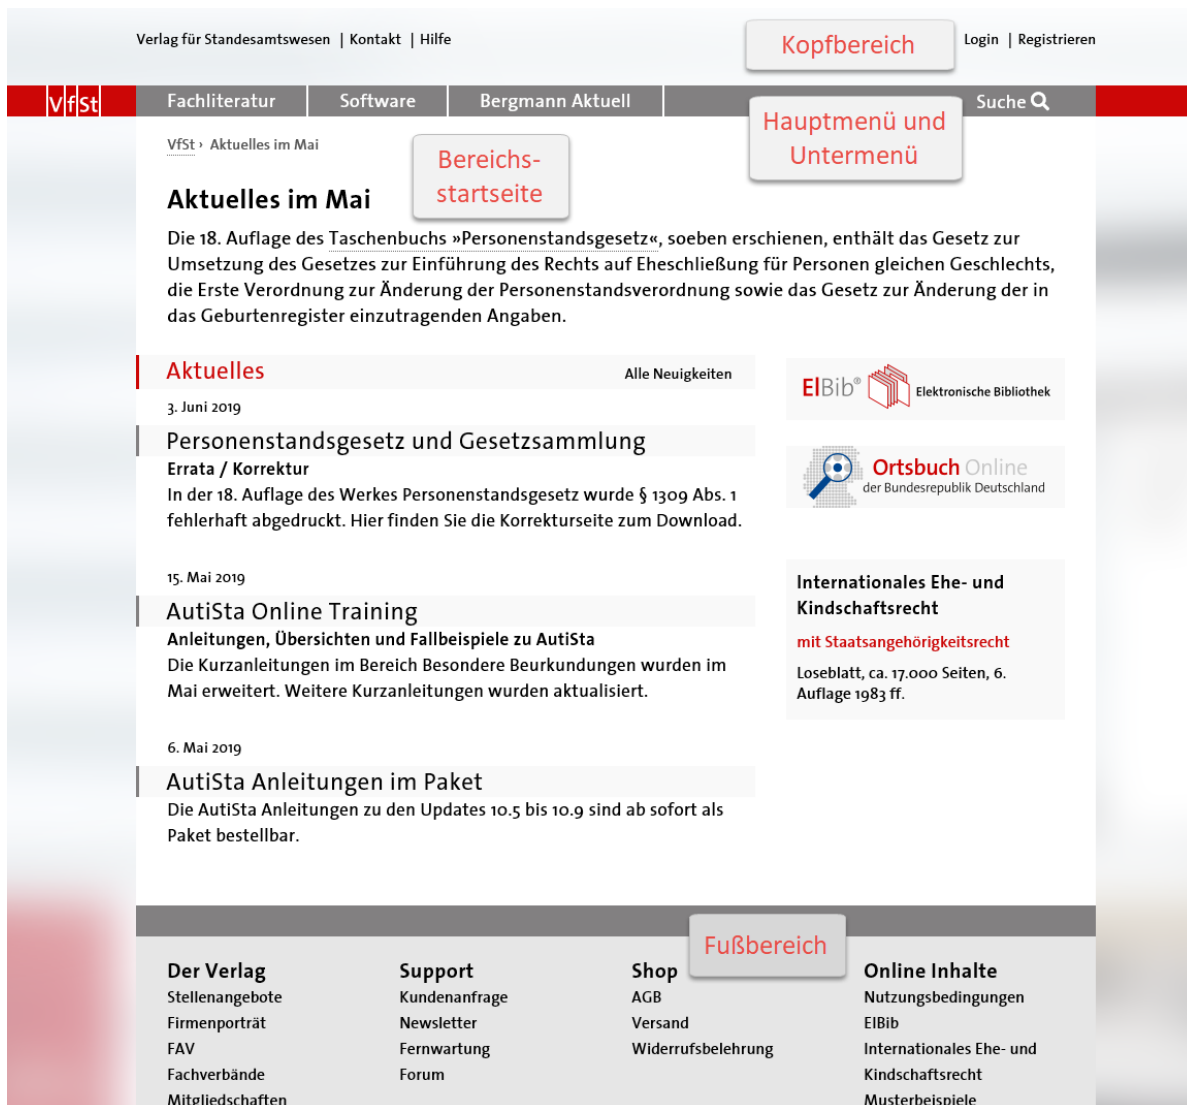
Verlag für Standesamtswesen | Kontakt | Hilfe

Kopfbereich

Login | Registrieren

VfSt

Fachliteratur | Software | Bergmann Aktuell

Hauptmenü und Untermenü

Suche

VfSt › Aktuelles im Mai

Bereichs-startseite

Aktuelles im Mai

Die 18. Auflage des Taschenbuchs »Personenstandsgesetz«, soeben erschienen, enthält das Gesetz zur Umsetzung des Gesetzes zur Einführung des Rechts auf Eheschließung für Personen gleichen Geschlechts, die Erste Verordnung zur Änderung der Personenstandsverordnung sowie das Gesetz zur Änderung der in das Geburtenregister einzutragenden Angaben.

Aktuelles

Alle Neuigkeiten

3. Juni 2019

Personenstandsgesetz und Gesetzsammlung

Errata / Korrektur

In der 18. Auflage des Werkes Personenstandsgesetz wurde § 1309 Abs. 1 fehlerhaft abgedruckt. Hier finden Sie die Korrekturseite zum Download.

15. Mai 2019

AutiSta Online Training

Anleitungen, Übersichten und Fallbeispiele zu AutiSta

Die Kurzanleitungen im Bereich Besondere Beurkundungen wurden im Mai erweitert. Weitere Kurzanleitungen wurden aktualisiert.

6. Mai 2019

AutiSta Anleitungen im Paket

Die AutiSta Anleitungen zu den Updates 10.5 bis 10.9 sind ab sofort als Paket bestellbar.

ElBib® Elektronische Bibliothek

Ortsbuch Online der Bundesrepublik Deutschland

Internationales Ehe- und Kindschaftsrecht

mit Staatsangehörigkeitsrecht

Loseblatt, ca. 17.000 Seiten, 6. Auflage 1983 ff.

Fußbereich

Der Verlag
Stellenangebote
Firmenporträt
FAV
Fachverbände
Mitgliedschaften

Support
Kundenanfrage
Newsletter
Fernwartung
Forum

Shop
AGB
Versand
Widerrufsbelehrung

Online Inhalte
Nutzungsbedingungen
ElBib
Internationales Ehe- und Kindschaftsrecht
Musterbeispiele